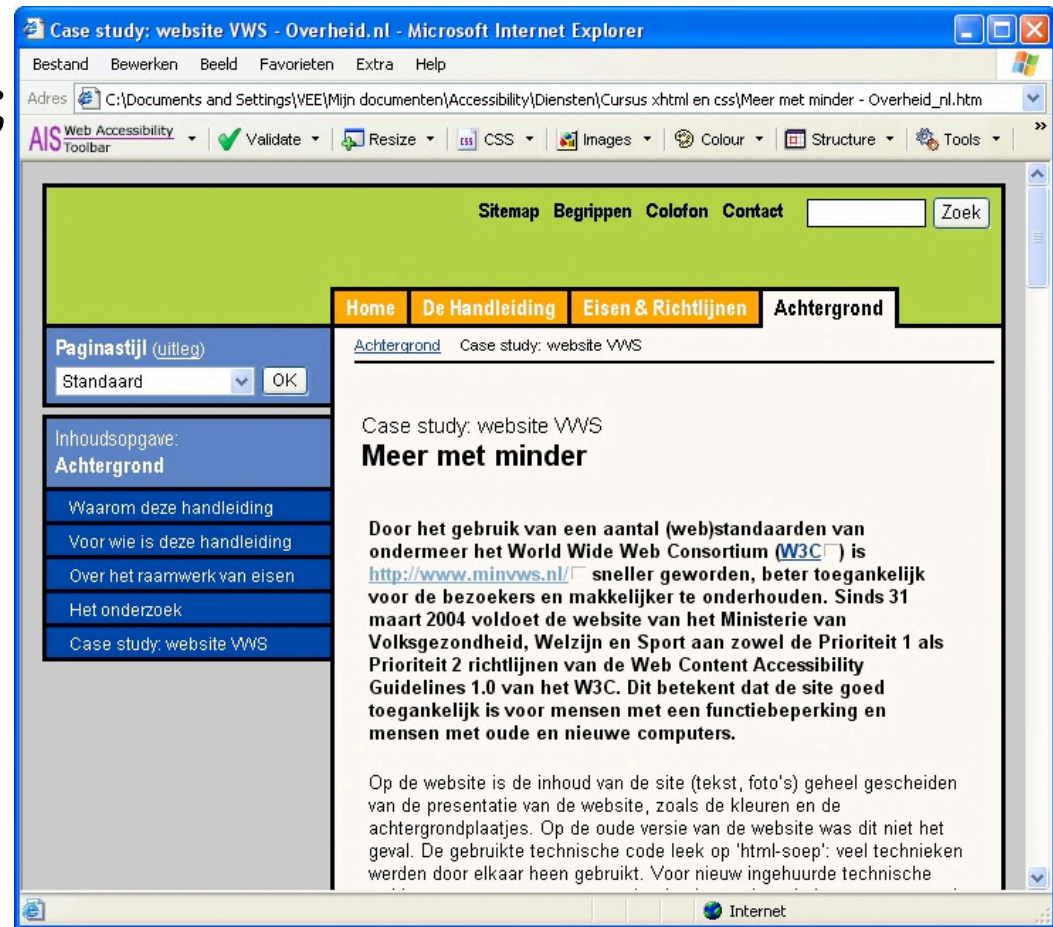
Case study: website VWS - Overheid.nl - Microsoft Internet Explorer

Bestand Bewerken Beeld Favorieten Extra Help

Adres C:\Documents and Settings\VEE\Mijn documenten\Accessibility\Diensten\Cursus xhtml en css\Meer met minder - Overheid_nl.htm

AIS Web Accessibility Toolbar Validate Resize CSS Images Colour Structure Tools

Sitemap Begrippen Colofon Contact Zoek

Home De Handleiding Eisen & Richtlijnen Achtergrond

Paginastijl (uitleg)
Standaard OK

Inhoudsopgave:
Achtergrond

Waarom deze handleiding
Voor wie is deze handleiding
Over het raamwerk van eisen
Het onderzoek
Case study: website VWS

Achtergrond Case study: website VWS

Case study: website VWS
Meer met minder

Door het gebruik van een aantal (web)standaarden van ondermeer het World Wide Web Consortium (W3C) is http://www.minvws.nl/ sneller geworden, beter toegankelijk voor de bezoekers en makkelijker te onderhouden. Sinds 31 maart 2004 voldoet de website van het Ministerie van Volksgezondheid, Welzijn en Sport aan zowel de Prioriteit 1 als Prioriteit 2 richtlijnen van de Web Content Accessibility Guidelines 1.0 van het W3C. Dit betekent dat de site goed toegankelijk is voor mensen met een functiebeperking en mensen met oude en nieuwe computers.

Op de website is de inhoud van de site (tekst, foto's) geheel gescheiden van de presentatie van de website, zoals de kleuren en de achtergrondplaatjes. Op de oude versie van de website was dit niet het geval. De gebruikte technische code leek op 'html-soep': veel technieken werden door elkaar heen gebruikt. Voor nieuw ingehuurde technische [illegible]

Internet